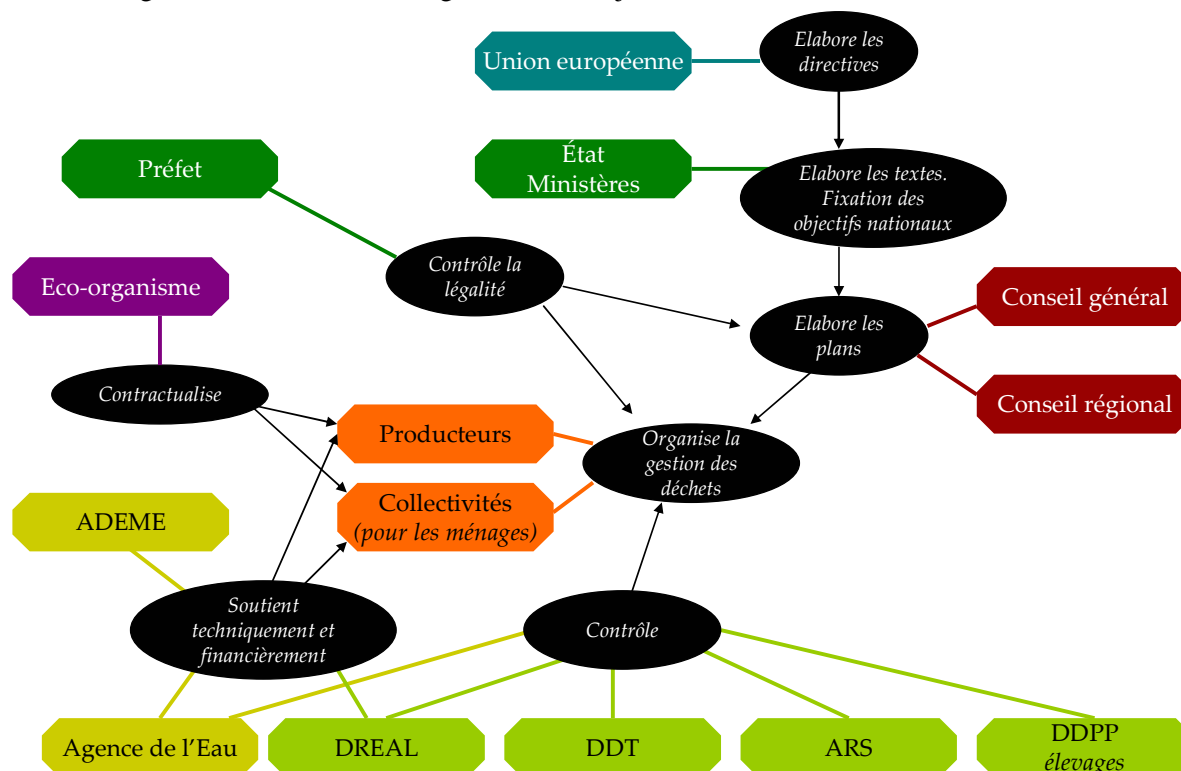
Union européenne

Elabore les directives

Préfet

État
Ministères

Elabore les textes. Fixation des objectifs nationaux

Eco-organisme

Contrôle la légalité

Elabore les plans

Conseil général

Conseil régional

Contractualise

Producteurs

Organise la gestion des déchets

Collectivités
(pour les ménages)

ADEME

Soutient techniquement et financièrement

Contrôle

Agence de l'Eau

DREAL

DDT

ARS

DDPP
élevages